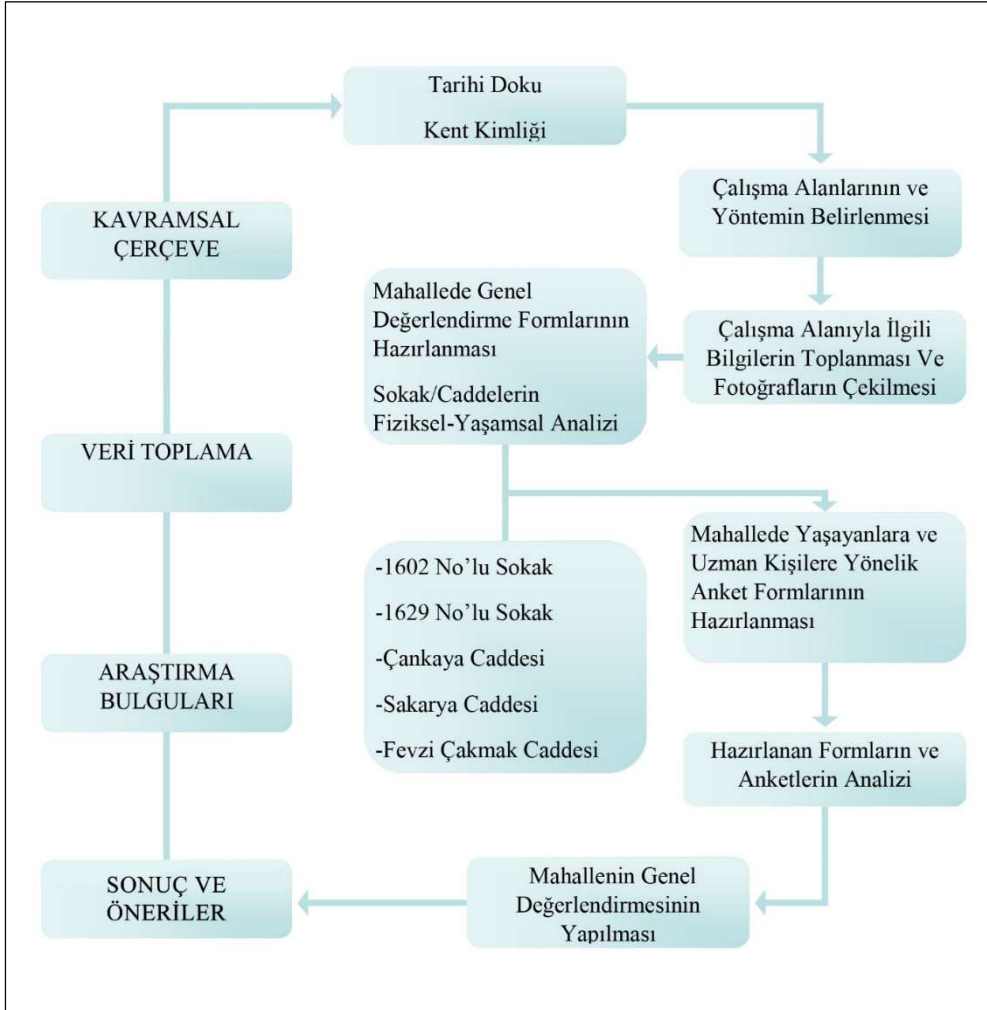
Tarihi Doku

Kent Kimliği

KAVRAMSAL ÇERÇEVE

Çalışma Alanlarının ve Yöntemin Belirlenmesi

Mahallede Genel Değerlendirme Formlarının Hazırlanması

Sokak/Caddelerin Fiziksel-Yaşamsal Analizi

Çalışma Alanıyla İlgili Bilgilerin Toplanması Ve Fotoğrafların Çekilmesi

VERİ TOPLAMA

Mahallede Yaşayanlara ve Uzman Kişilere Yönelik Anket Formlarının Hazırlanması

-1602 No'lu Sokak

-1629 No'lu Sokak

-Çankaya Caddesi

-Sakarya Caddesi

-Fevzi Çakmak Caddesi

ARAŞTIRMA BULGULARI

Hazırlanan Formların ve Anketlerin Analizi

SONUÇ VE ÖNERİLER

Mahallenin Genel Değerlendirmesinin Yapılması